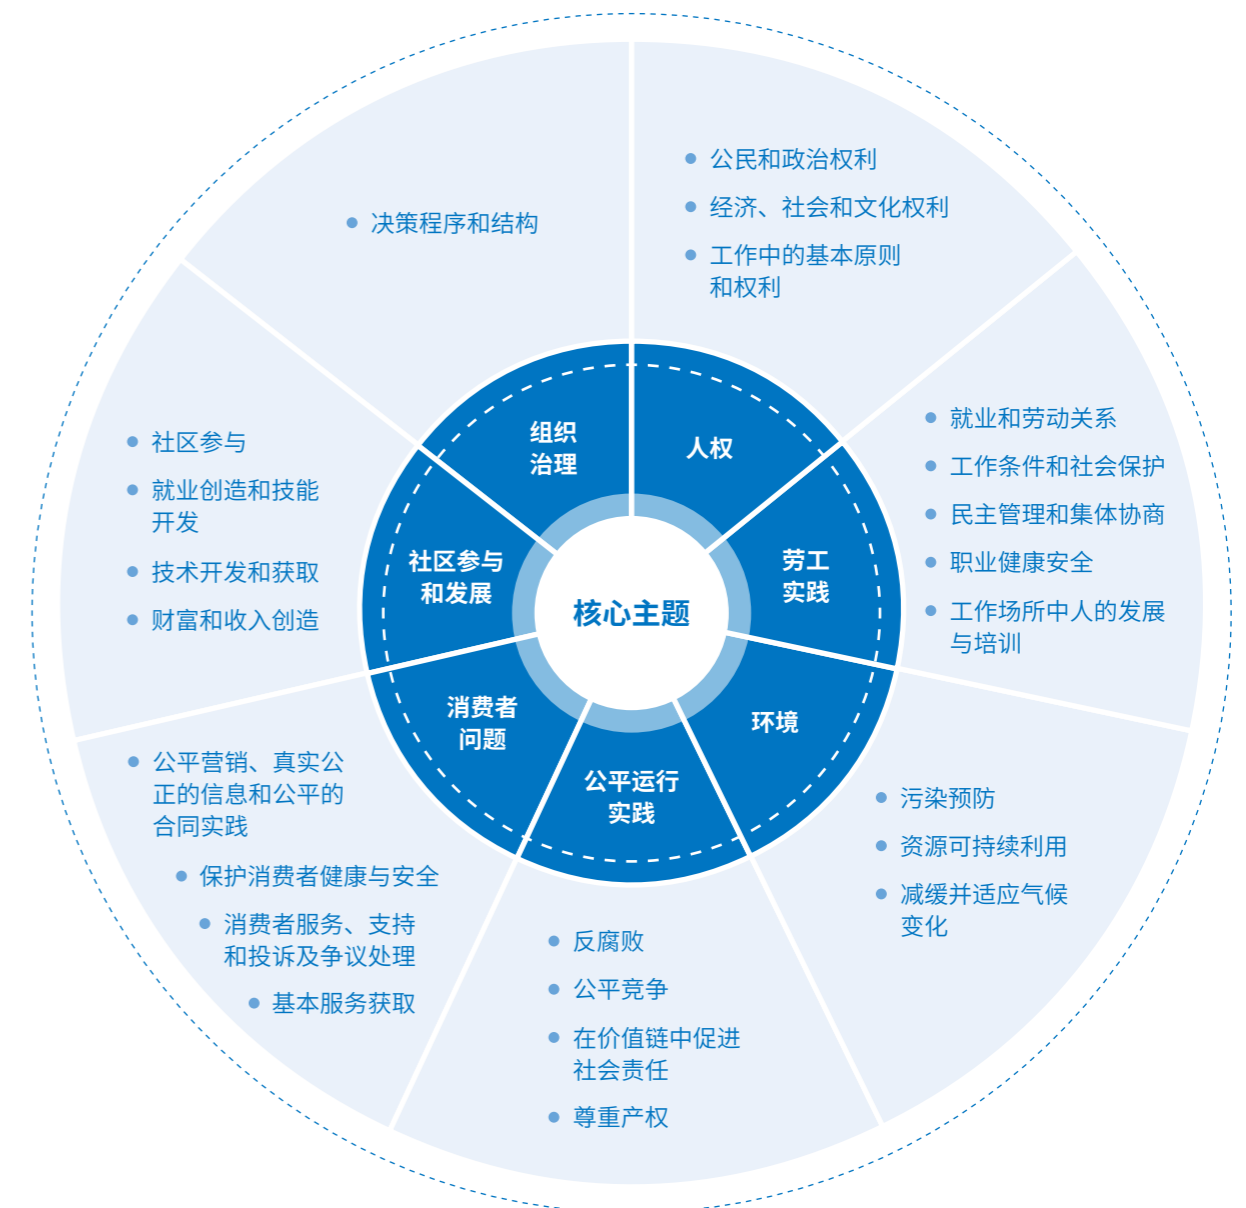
决策程序和结构

公民和政治权利
经济、社会和文化权利
工作中的基本原则和权利

就业和劳动关系
工作条件和社会保护
民主管理和集体协商
职业健康安全
工作场所中人的发展与培训

污染预防
资源可持续利用
减缓并适应气候变化

反腐败
公平竞争
在价值链中促进社会责任
尊重产权

公平营销、真实公正的信息和公平的合同实践
保护消费者健康与安全
消费者服务、支持和投诉及争议处理
基本服务获取

社区参与
就业创造和技能开发
技术开发和获取
财富和收入创造

组织治理
人权
劳工实践
环境
公平运行实践
消费者问题
社区参与和发展
核心主题